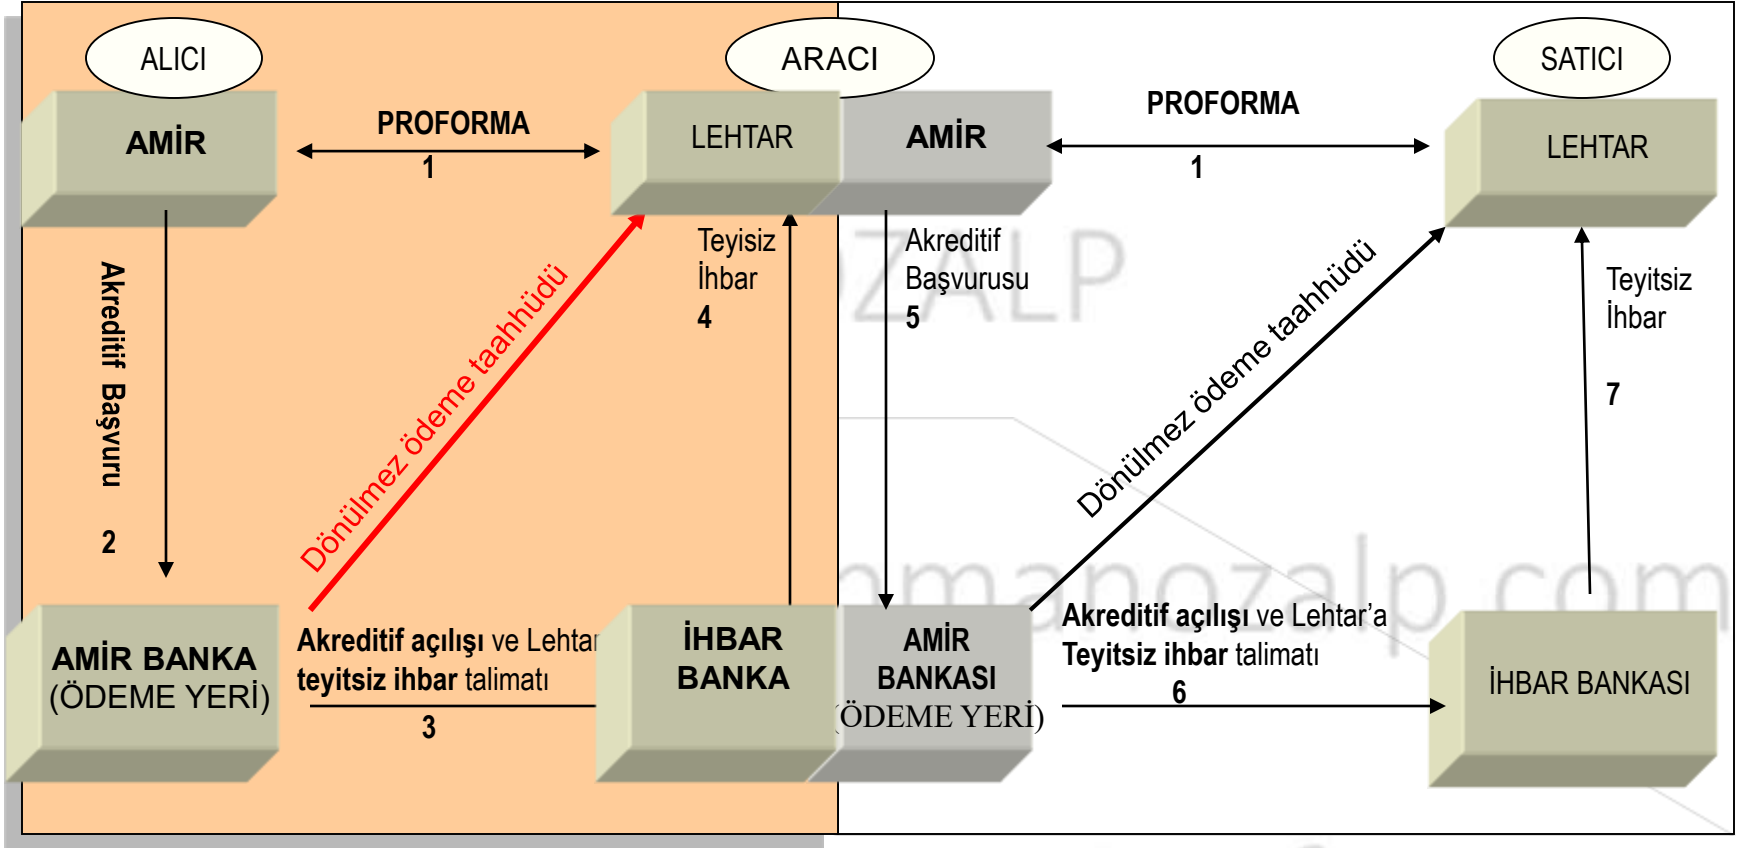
ALICI

ARACI

SATICI

AMİR

PROFORMA

1

LEHTAR

AMİR

PROFORMA

1

LEHTAR

Akreditif Başvuru

2

Dönülmez ödeme taahhüdü

Teyisiz İhbar

4

Akreditif Başvurusu

5

Dönülmez ödeme taahhüdü

Teyitsiz İhbar

7

AMİR BANKA (ÖDEME YERİ)

Akreditif açılışı ve Lehtar teyitsiz ihbar talimatı

3

İHBAR BANKA

AMİR BANKASI (ÖDEME YERİ)

Akreditif açılışı ve Lehtar'a Teyitsiz ihbar talimatı

6

İHBAR BANKASI

ozalp

omanozalp.com